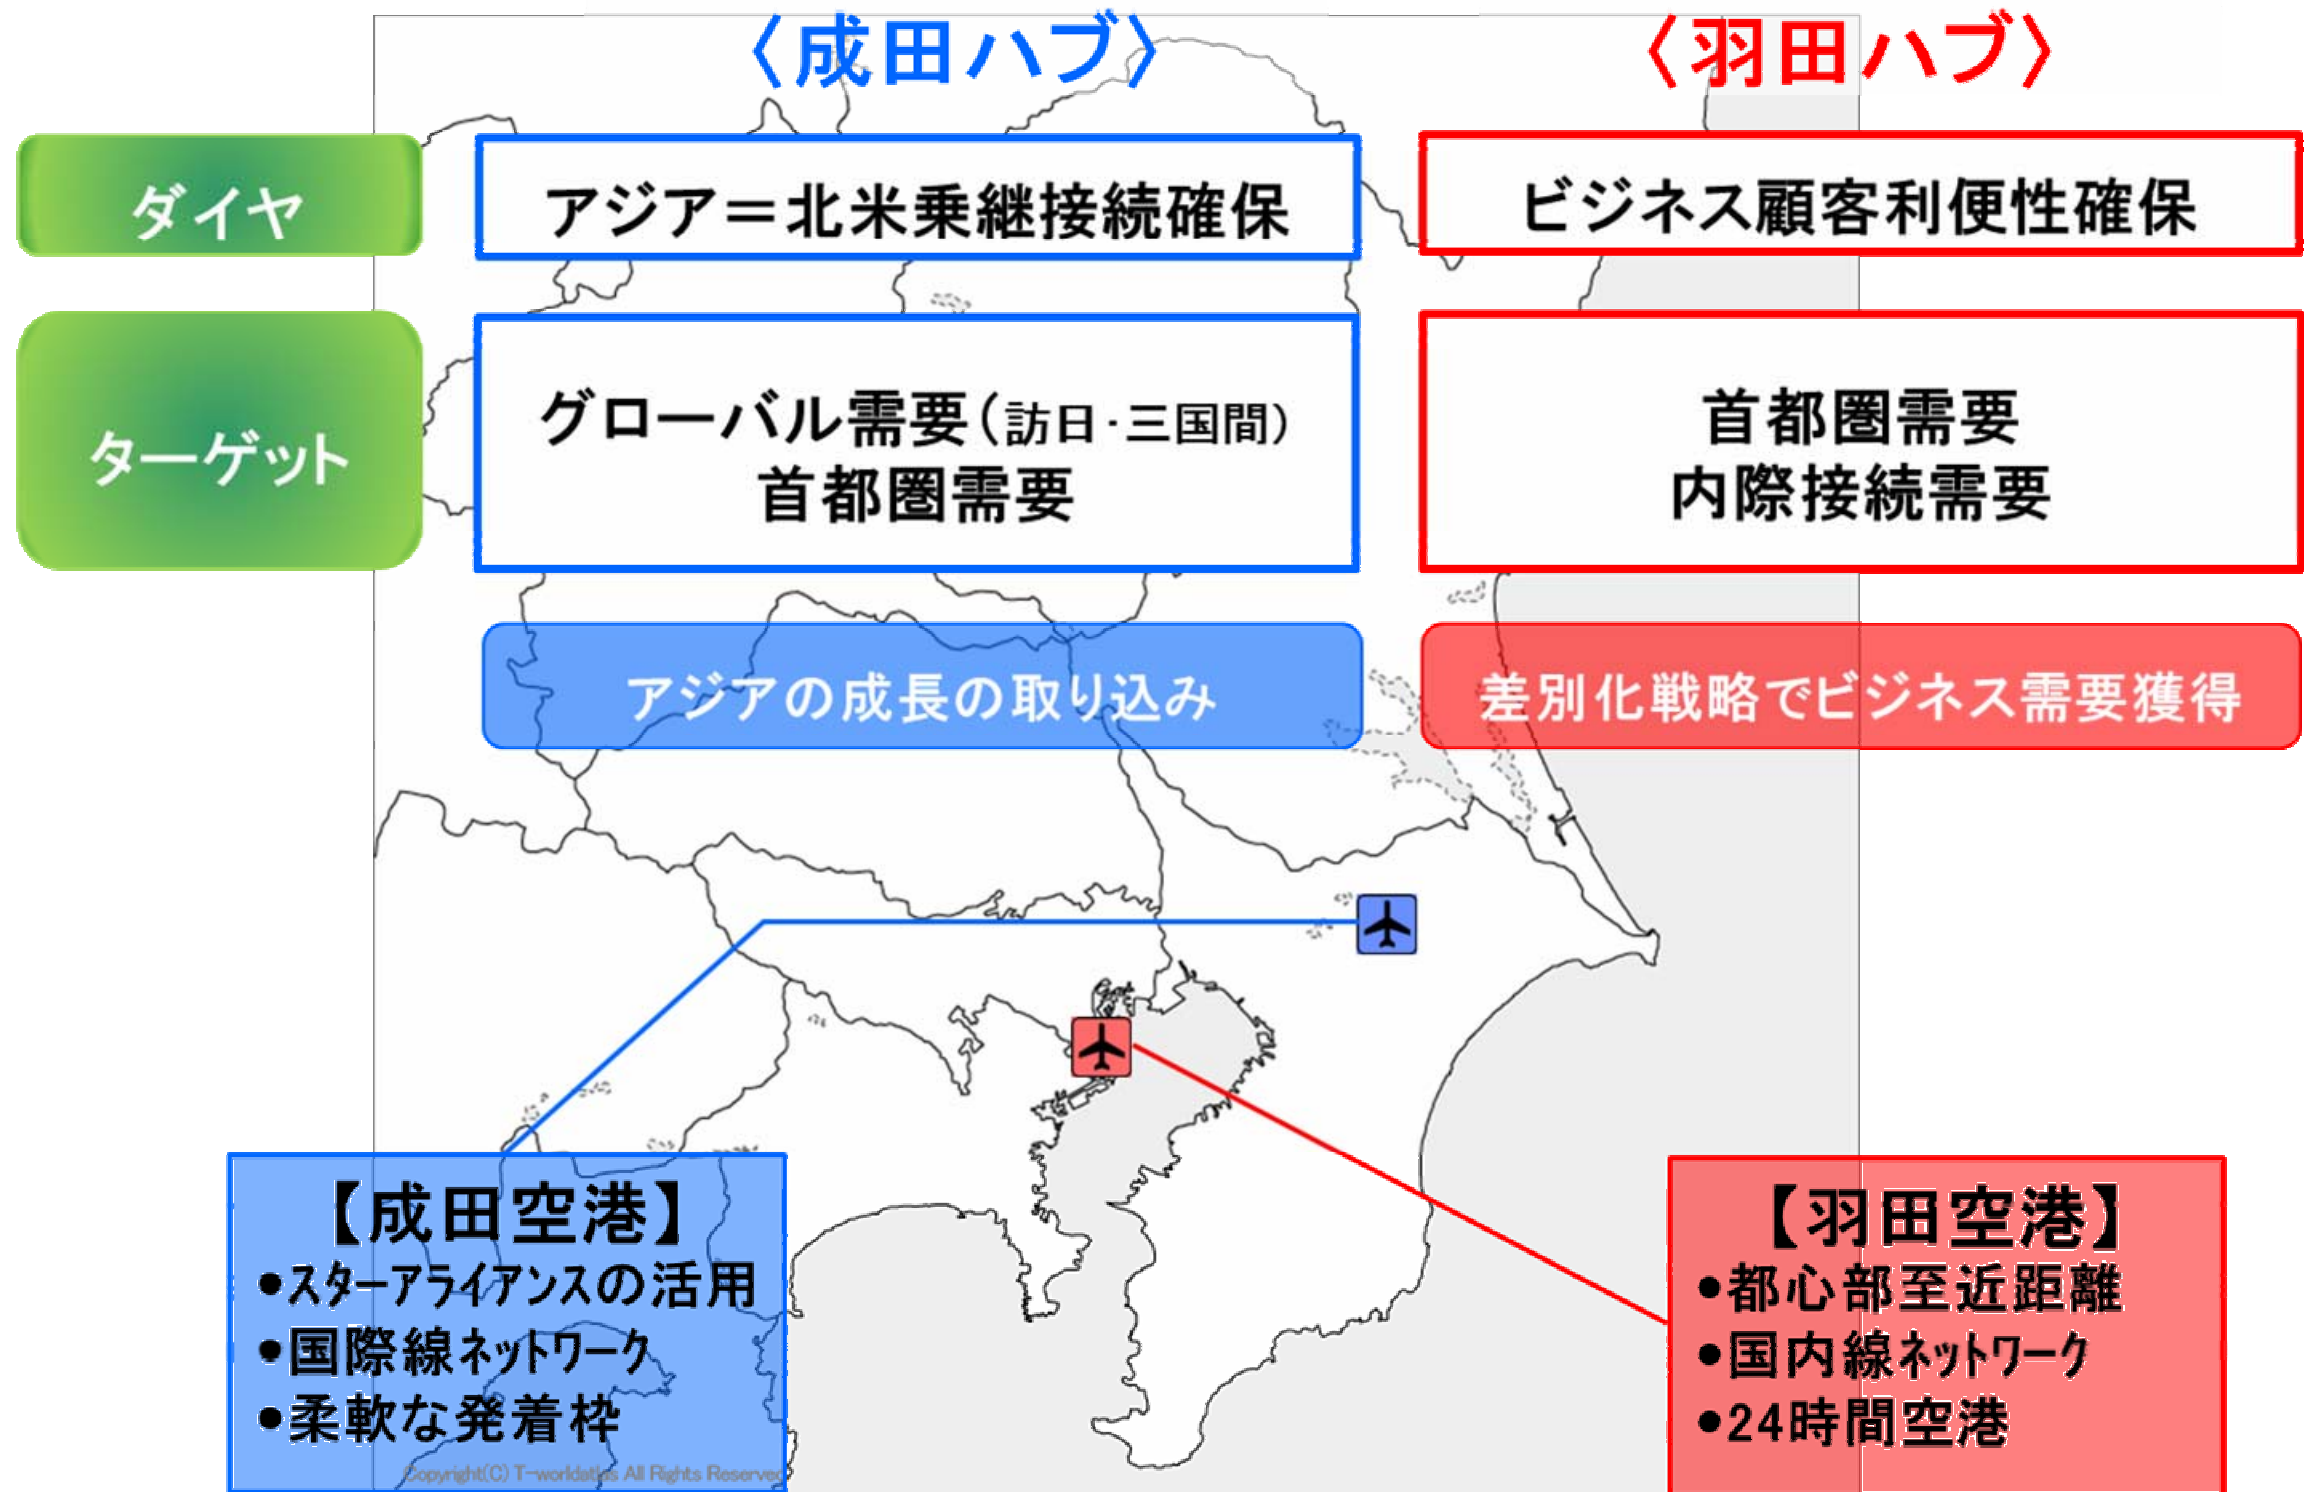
〈成田ハブ〉

〈羽田ハブ〉

ダイヤ

アジア＝北米乗継接続確保

ビジネス顧客利便性確保

ターゲット

グローバル需要（訪日·三国間）
首都圏需要

首都圏需要
内際接続需要

アジアの成長の取り込み

差別化戦略でビジネス需要獲得

【成田空港】
●スターアライアンスの活用
●国際線ネットワーク
●柔軟な発着枠

Copyright(C) T-worldatlas All Rights Reserved

【羽田空港】
●都心部至近距離
●国内線ネットワーク
●24時間空港